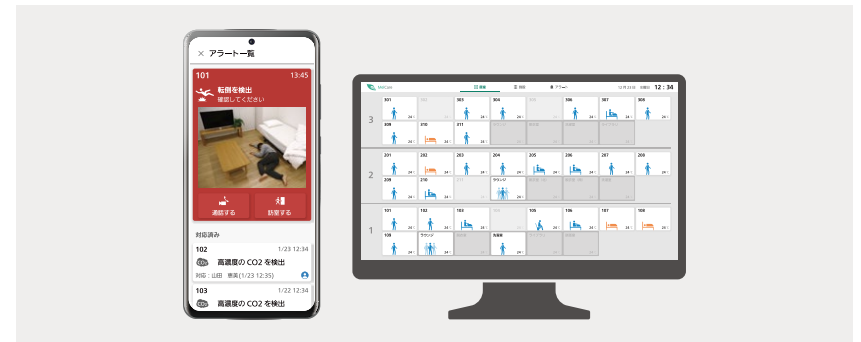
× アラート一覧

101 13:45

転倒を検出
確認してください

通話する

訪室する

対応済み

102 1/23 12:34

高濃度の CO2 を検出

対応：山田 恵美(1/23 12:35)

103 1/22 12:34

高濃度の CO2 を検出

12 : 34

3

301 303 304 306 307 308

309 310 311

2

201 202 203 204 205 206 207 208

209 210

1

101 102 103 105 106 107 108

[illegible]